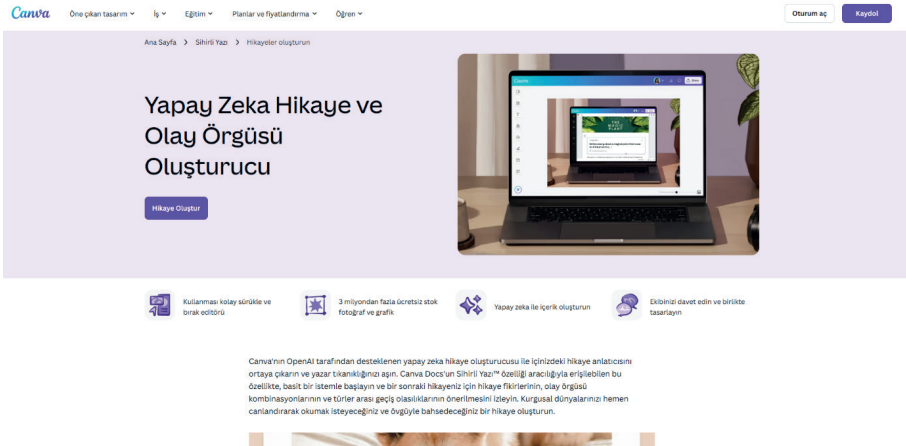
Canva Öne çıkan tasarım İş Eğitim Planlar ve fiyatlandırma Öğren Oturum aç Kaydol

Ana Sayfa > Sihirli Yazı > Hikayeler oluşturun

Yapay Zeka Hikaye ve Olay Örgüsü Oluşturucu

Hikaye Oluştur

Kullanması kolay sürükle ve bırak editörü

3 milyondan fazla ücretsiz stok fotoğraf ve grafik

Yapay zeka ile içerik oluşturun

Ekibinizi davet edin ve birlikte tasarlayın

Canva'nın OpenAI tarafından desteklenen yapay zeka hikaye oluşturucusu ile içinizdeki hikaye anlatıcısını ortaya çıkarın ve yazar tıkanıklığınızı aşın. Canva Docs'un Sihirli Yazı™ özelliği aracılığıyla erişilebilen bu özellikle, basit bir istemle başlayın ve bir sonraki hikayeniz için hikaye fikirlerinin, olay örgüsü kombinasyonlarının ve türler arası geçiş olasılıklarının önerilmesini izleyin. Kurgusal dünyalarınızı hemen canlandırarak okumak isteyeceğiniz ve övgüyle bahsedeceğiniz bir hikaye oluşturun.